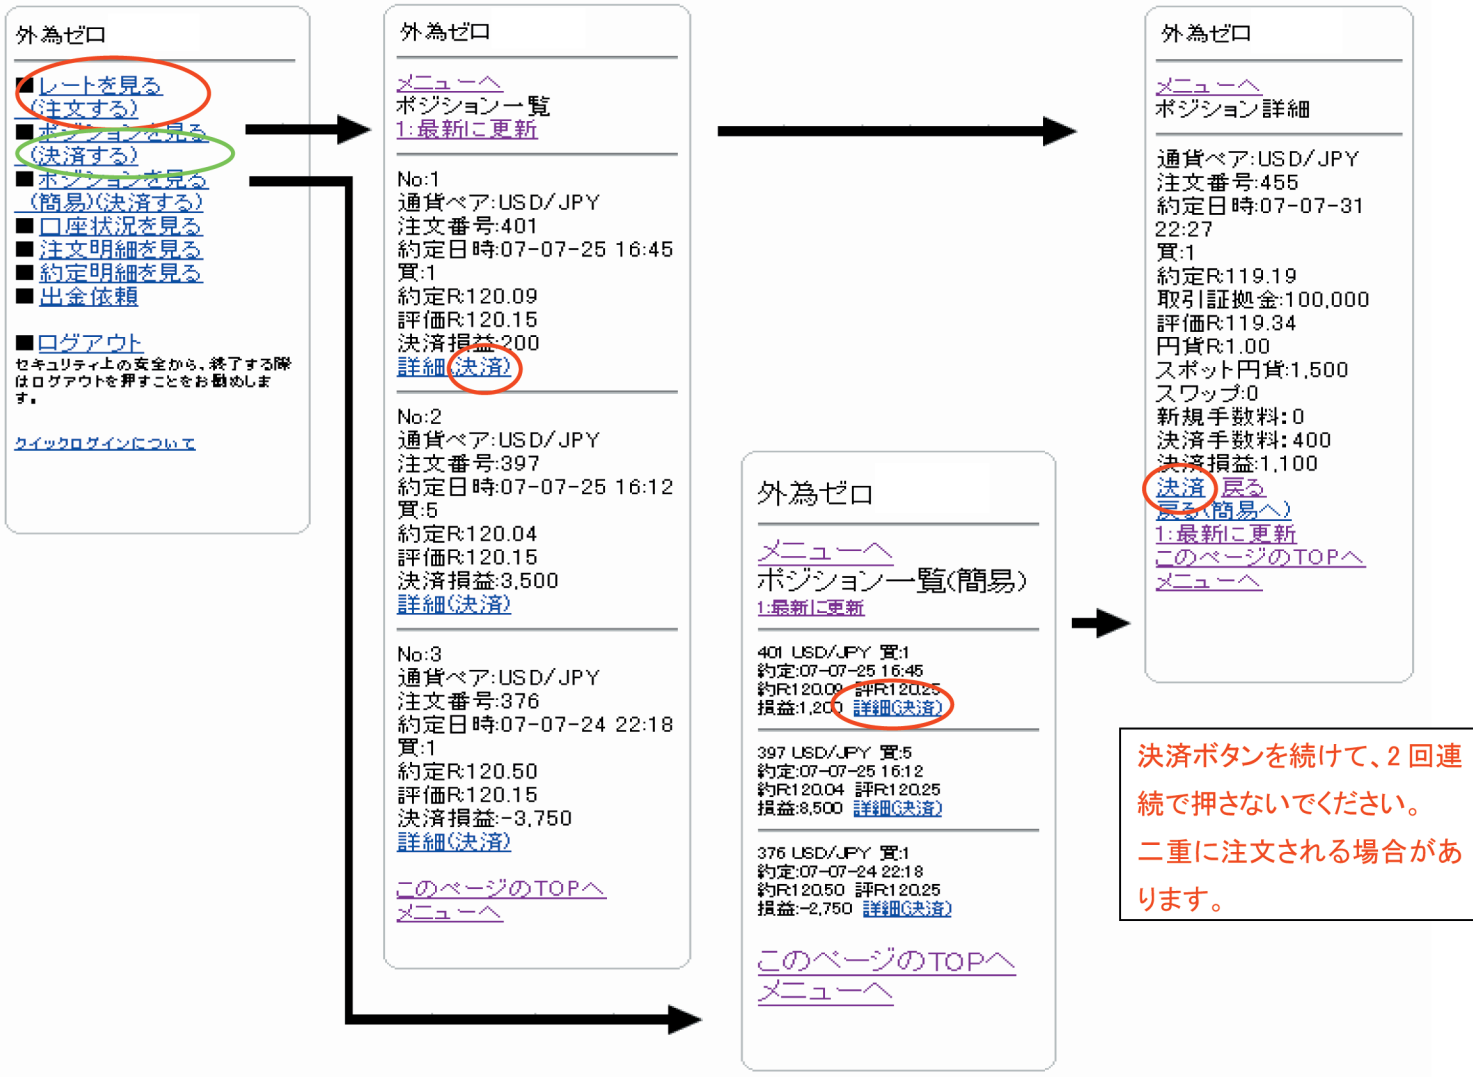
外為ゼロ

■レートを見る
(注文する)
■ポジションを見る
(決済する)
■ポジションを見る
(簡易)(決済する)
■口座状況を見る
■注文明細を見る
■約定明細を見る
■出金依頼

■ログアウト
セキュリティ上の安全から、終了する際はログアウトを押すことをお勧めします。

クイックログインについて

外為ゼロ

メニューへ
ポジション一覧
1:最新に更新

No:1
通貨ペア:USD/JPY
注文番号:401
約定日時:07-07-25 16:45
買:1
約定R:120.09
評価R:120.15
決済損益:200
詳細(決済)

No:2
通貨ペア:USD/JPY
注文番号:397
約定日時:07-07-25 16:12
買:5
約定R:120.04
評価R:120.15
決済損益:3,500
詳細(決済)

No:3
通貨ペア:USD/JPY
注文番号:376
約定日時:07-07-24 22:18
買:1
約定R:120.50
評価R:120.15
決済損益:-3,750
詳細(決済)

このページのTOPへ
メニューへ

外為ゼロ

メニューへ
ポジション一覧(簡易)
1:最新に更新

401 USD/JPY 買:1
約定:07-07-25 16:45
約R120.09 評R120.25
損益:1,200 詳細(決済)

397 USD/JPY 買:5
約定:07-07-25 16:12
約R120.04 評R120.25
損益:8,500 詳細(決済)

376 USD/JPY 買:1
約定:07-07-24 22:18
約R120.50 評R120.25
損益:-2,750 詳細(決済)

このページのTOPへ
メニューへ

外為ゼロ

メニューへ
ポジション詳細

通貨ペア:USD/JPY
注文番号:455
約定日時:07-07-31 22:27
買:1
約定R:119.19
取引証拠金:100,000
評価R:119.34
円貨R:1.00
スポット円貨:1,500
スワップ:0
新規手数料:0
決済手数料:400
決済損益:1,100
決済 戻る
戻る(簡易へ)
1:最新に更新
このページのTOPへ
メニューへ

決済ボタンを続けて、2回連続で押さないでください。
二重に注文される場合があります。